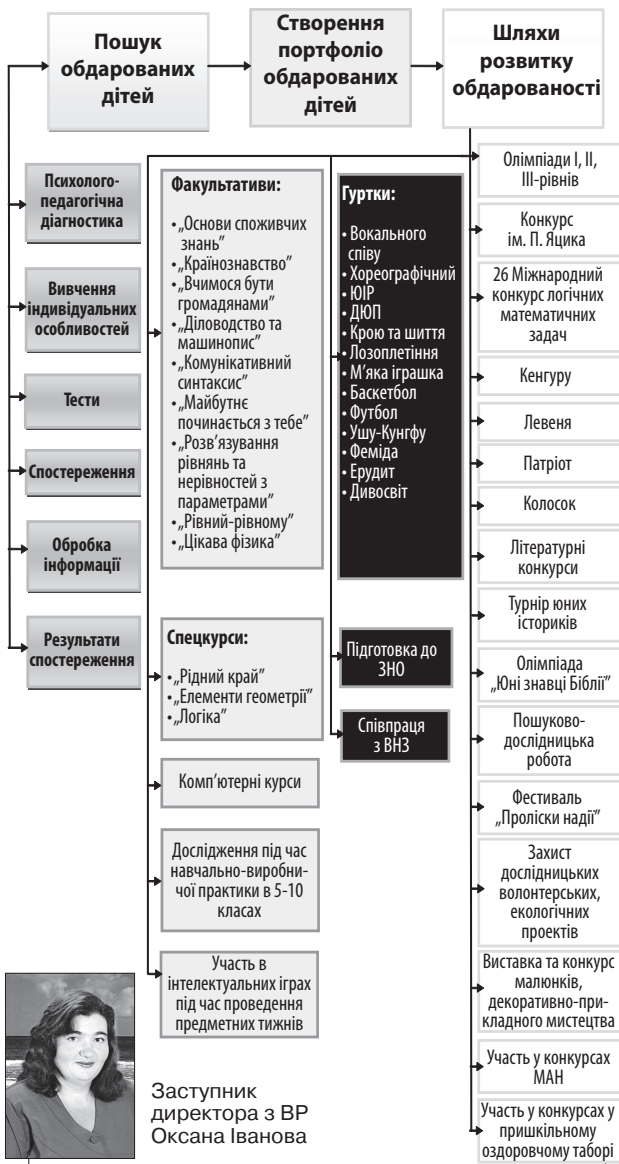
Пошук обдарованих дітей

Створення портфоліо обдарованих дітей

Шляхи розвитку обдарованості

Психолого-педагогічна діагностика

Вивчення індивідуальних особливостей

Тести

Спостереження

Обробка інформації

Результати спостереження

Факультативи:
• „Основи споживчих знань"
• „Країнознавство"
• „Вчимося бути громадянами"
• „Діловодство та машинопис"
• „Комунікативний синтаксис"
• „Майбутнє починається з тебе"
• „Розв'язування рівнянь та нерівностей з параметрами"
• „Рівний-рівному"
• „Цікава фізика"

Гуртки:
• Вокального співу
• Хореографічний
• ЮІР
• ДЮП
• Крою та шиття
• Лозоплетіння
• М'яка іграшка
• Баскетбол
• Футбол
• Ушу-Кунгфу
• Феміда
• Ерудит
• Дивосвіт

Спецкурси:
• „Рідний край"
• „Елементи геометрії"
• „Логіка"

Підготовка до ЗНО

Співпраця з ВНЗ

Комп'ютерні курси

Дослідження під час навчально-виробничої практики в 5-10 класах

Участь в інтелектуальних іграх під час проведення предметних тижнів

Олімпіади І, ІІ, ІІІ-рівнів

Конкурс ім. П. Яцика

26 Міжнародний конкурс логічних математичних задач

Кенгуру

Левеня

Патріот

Колосок

Літературні конкурси

Турнір юних істориків

Олімпіада „Юні знавці Біблії"

Пошуково-дослідницька робота

Фестиваль „Проліски надії"

Захист дослідницьких волонтерських, екологічних проектів

Виставка та конкурс малюнків, декоративно-прикладного мистецтва

Участь у конкурсах МАН

Участь у конкурсах у пришкільному оздоровчому таборі

Заступник директора з ВР Оксана Іванова